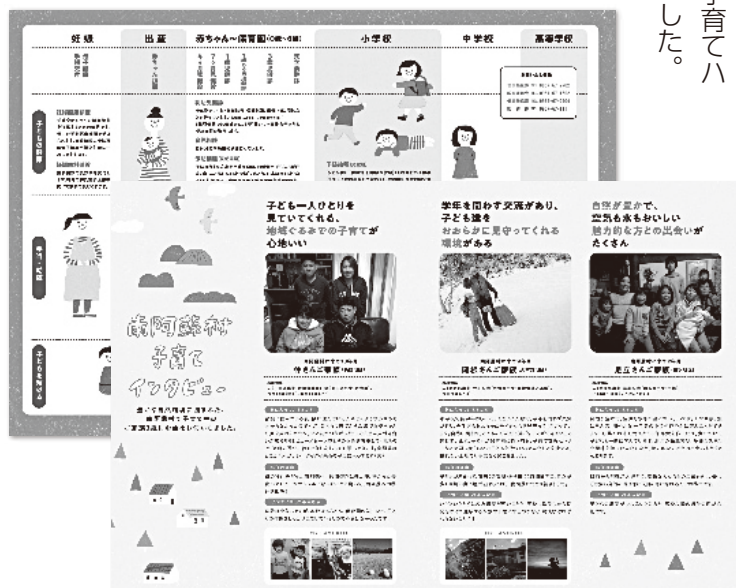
育てハ
した。

妊娠
出産
赤ちゃん〜保育園
小学校
中学校
高等学校

子どもの教育

南阿蘇村
子育て
インタビュー

子ども一人ひとりを見ていてくれる、地域ぐるみでの子育てが心地いい

学年を問わず交流があり、子ども達をおおらかに見守ってくれる環境がある

自然が豊かで、空気も水もおいしい魅力的な方との出会いがたくさん